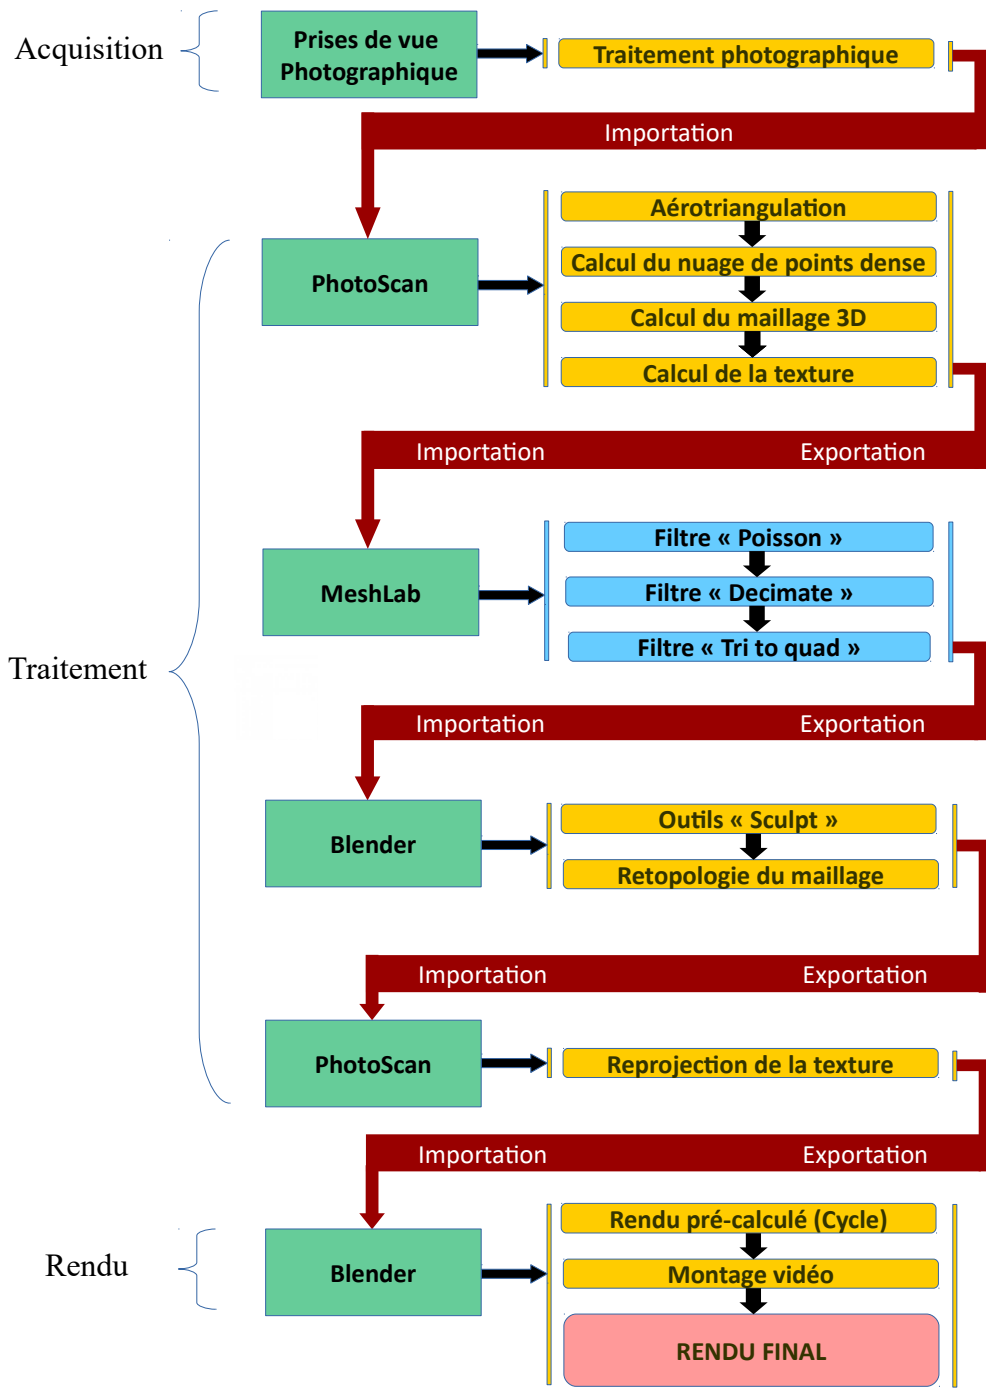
Acquisition

Prises de vue Photographique

Traitement photographique

Importation

PhotoScan

Aérotriangulation

Calcul du nuage de points dense

Calcul du maillage 3D

Calcul de la texture

Importation

Exportation

Traitement

MeshLab

Filtre « Poisson »

Filtre « Decimate »

Filtre « Tri to quad »

Importation

Exportation

Blender

Outils « Sculpt »

Retopologie du maillage

Importation

Exportation

PhotoScan

Reprojection de la texture

Importation

Exportation

Rendu

Blender

Rendu pré-calculé (Cycle)

Montage vidéo

RENDU FINAL